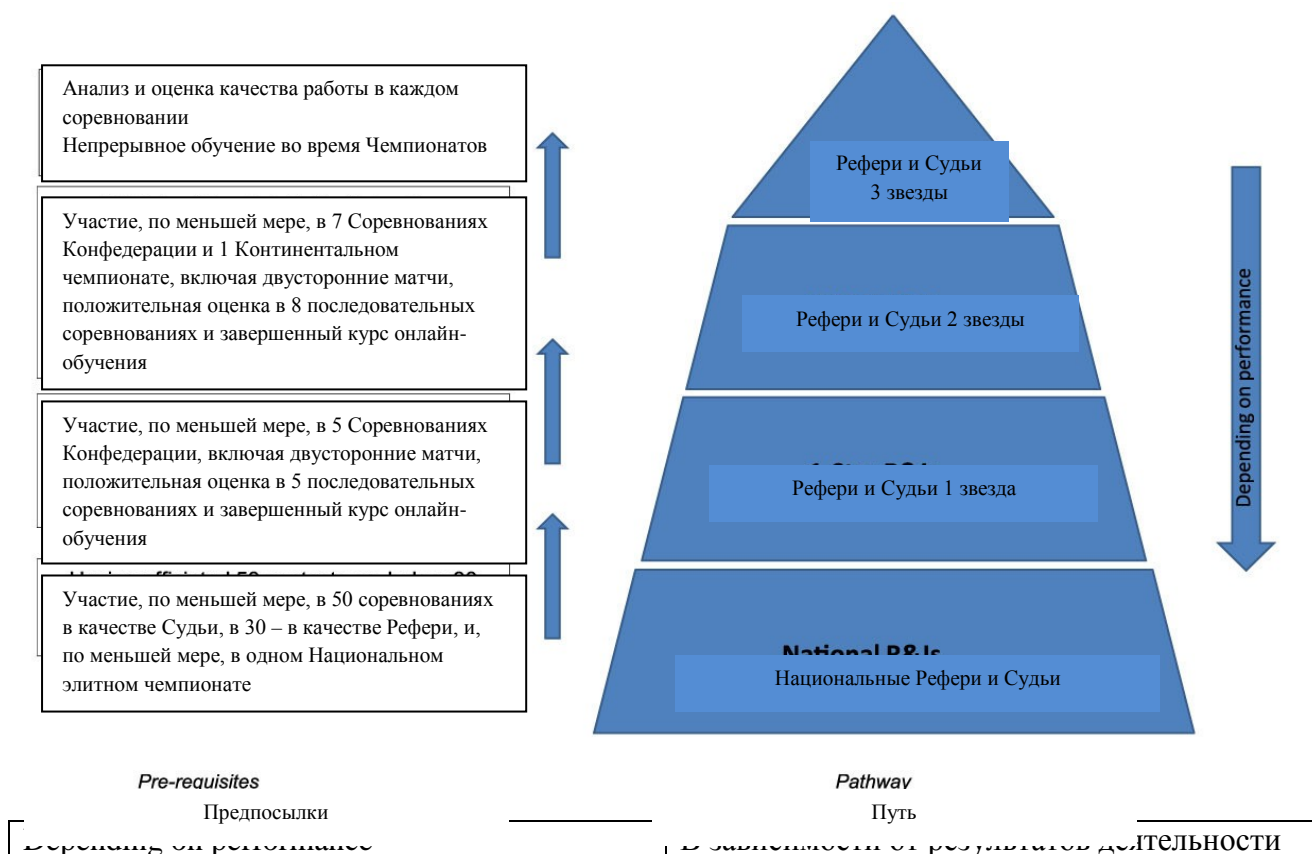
Анализ и оценка качества работы в каждом соревновании
Непрерывное обучение во время Чемпионатов

Участие, по меньшей мере, в 7 Соревнованиях Конфедерации и 1 Континентальном чемпионате, включая двусторонние матчи, положительная оценка в 8 последовательных соревнованиях и завершенный курс онлайн-обучения

Участие, по меньшей мере, в 5 Соревнованиях Конфедерации, включая двусторонние матчи, положительная оценка в 5 последовательных соревнованиях и завершенный курс онлайн-обучения

Having officiated 50 contests and also 30 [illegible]

Участие, по меньшей мере, в 50 соревнованиях в качестве Судьи, в 30 – в качестве Рефери, и, по меньшей мере, в одном Национальном элитном чемпионате

Рефери и Судьи 3 звезды

Рефери и Судьи 2 звезды

1 Star R&Js

Рефери и Судьи 1 звезда

National R&Js

Национальные Рефери и Судьи

Depending on performance

Pre-requisites
Предпосылки

Pathway
Путь

Depending on performance

В зависимости от результатов деятельности